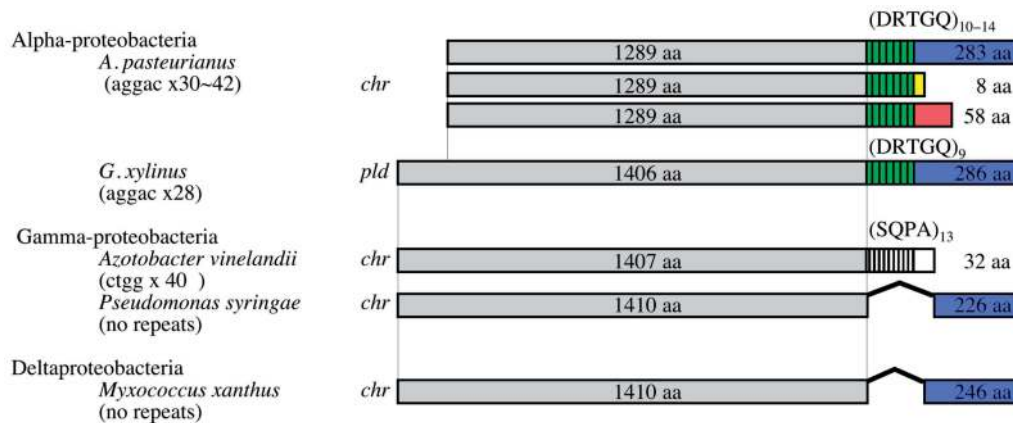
Alpha-proteobacteria
A. pasteurianus
(aggac x30~42)

chr

$(DRTGQ)_{10-14}$

1289 aa

283 aa

1289 aa

8 aa

1289 aa

58 aa

G. xylinus
(aggac x28)

pld

$(DRTGQ)_{9}$

1406 aa

286 aa

Gamma-proteobacteria
Azotobacter vinelandii
(ctgg x 40 )

chr

$(SQPA)_{13}$

1407 aa

32 aa

Pseudomonas syringae
(no repeats)

chr

1410 aa

226 aa

Deltaproteobacteria
Myxococcus xanthus
(no repeats)

chr

1410 aa

246 aa